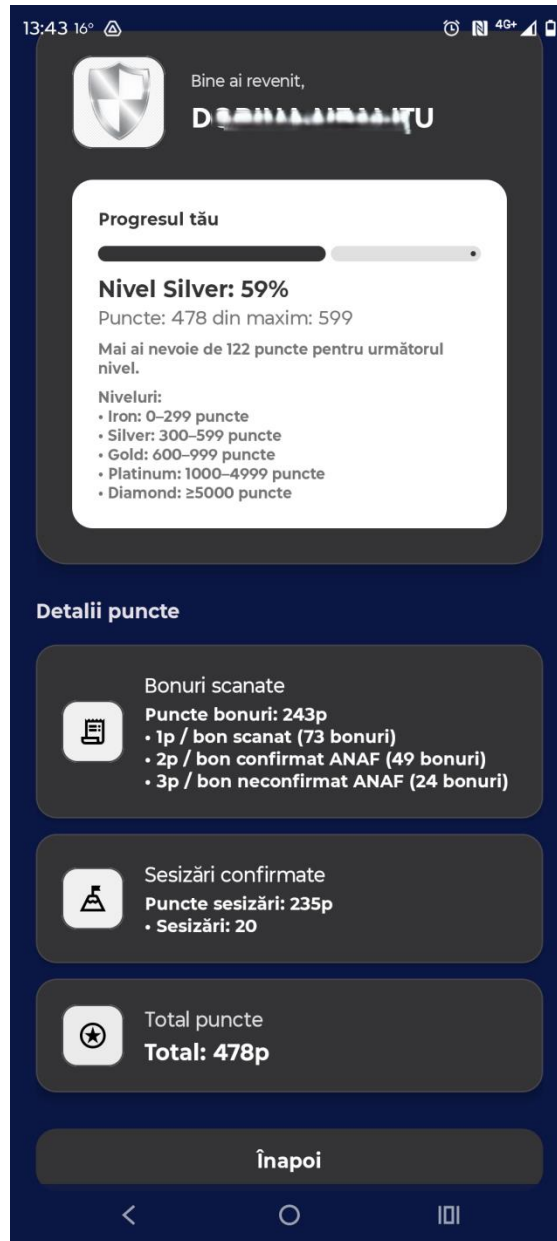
13:43 16°

Bine ai revenit,

D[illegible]U

Progresul tău

Nivel Silver: 59%

Puncte: 478 din maxim: 599

Mai ai nevoie de 122 puncte pentru următorul nivel.

Niveluri:
• Iron: 0–299 puncte
• Silver: 300–599 puncte
• Gold: 600–999 puncte
• Platinum: 1000–4999 puncte
• Diamond: ≥5000 puncte

Detalii puncte

Bonuri scanate
Puncte bonuri: 243p
• 1p / bon scanat (73 bonuri)
• 2p / bon confirmat ANAF (49 bonuri)
• 3p / bon neconfirmat ANAF (24 bonuri)

Sesizări confirmate
Puncte sesizări: 235p
• Sesizări: 20

Total puncte
Total: 478p

Înapoi